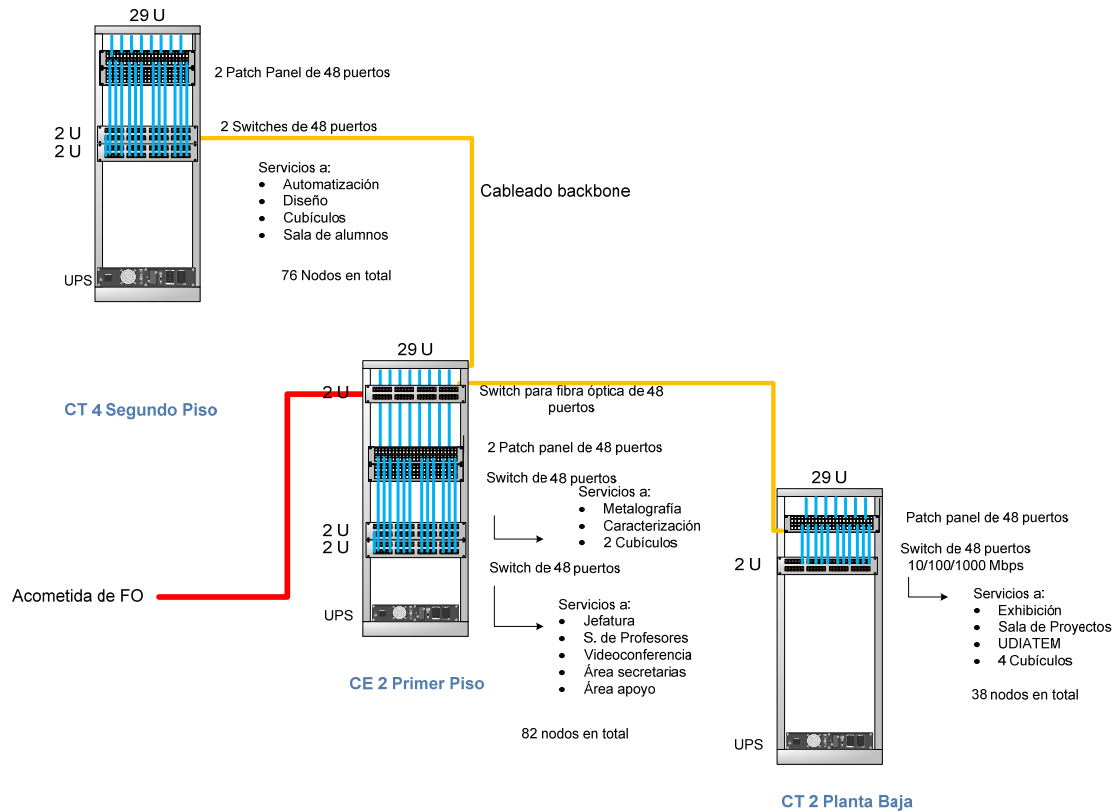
29 U

2 Patch Panel de 48 puertos

2 U
2 U

2 Switches de 48 puertos

Servicios a:
- Automatización
- Diseño
- Cubículos
- Sala de alumnos

Cableado backbone

UPS

76 Nodos en total

29 U

2 U

Switch para fibra óptica de 48 puertos

CT 4 Segundo Piso

2 Patch panel de 48 puertos

Switch de 48 puertos

Servicios a:
- Metalografía
- Caracterización
- 2 Cubículos

2 U
2 U

29 U

Patch panel de 48 puertos

Switch de 48 puertos 10/100/1000 Mbps

2 U

Switch de 48 puertos

Acometida de FO

UPS

Servicios a:
- Jefatura
- S. de Profesores
- Videoconferencia
- Área secretarias
- Área apoyo

Servicios a:
- Exhibición
- Sala de Proyectos
- UDIATEM
- 4 Cubículos

CE 2 Primer Piso

38 nodos en total

82 nodos en total

UPS

CT 2 Planta Baja